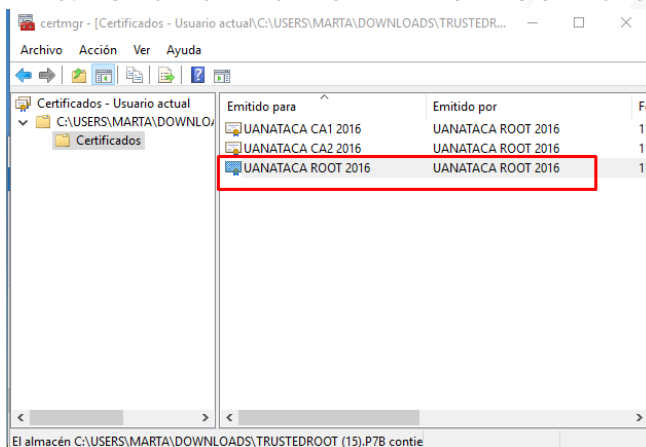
certmgr - [Certificados - Usuario actual\C:\USERS\MARTA\DOWNLOADS\TRUSTEDR...

Archivo Acción Ver Ayuda

Certificados - Usuario actual
C:\USERS\MARTA\DOWNLOA
Certificados

| Emitido para | Emitido por | F |
|---|---|---|
| UANATACA CA1 2016 | UANATACA ROOT 2016 | 1 |
| UANATACA CA2 2016 | UANATACA ROOT 2016 | 1 |
| UANATACA ROOT 2016 | UANATACA ROOT 2016 | 1 |

El almacén C:\USERS\MARTA\DOWNLOADS\TRUSTEDROOT (15).P7B contie